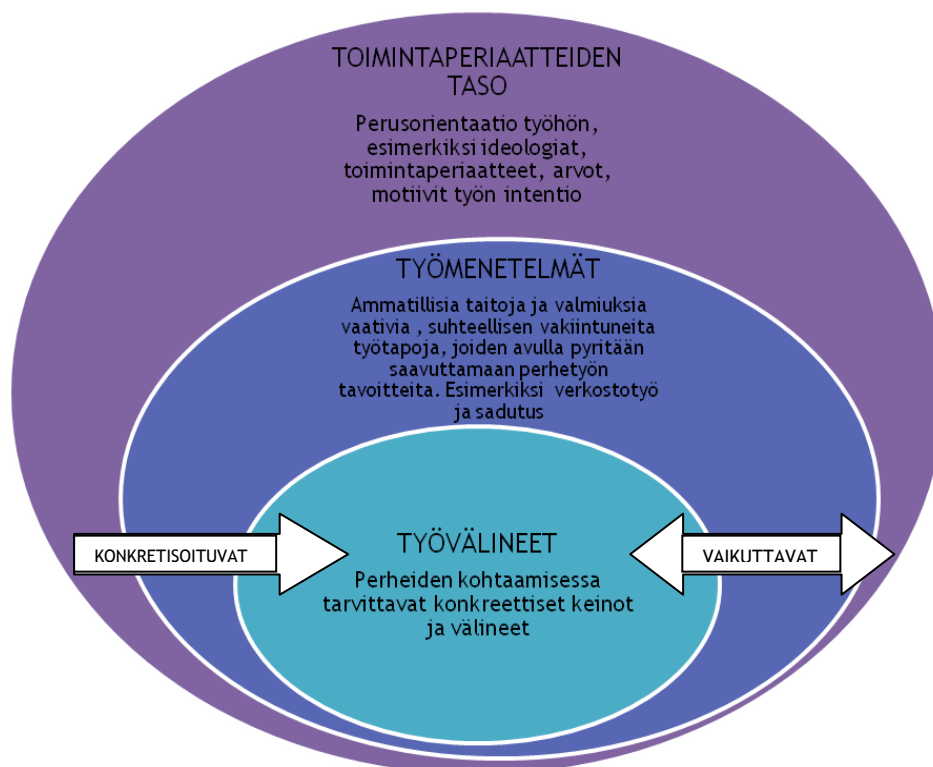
TOIMINTAPERIAATTEIDEN TASO

Perusorientaatio työhön, esimerkiksi ideologiat, toimintaperiaatteet, arvot, motiivit työn intentio

TYÖMENETELMÄT

Ammatillisia taitoja ja valmiuksia vaativia , suhteellisen vakiintuneita työtapoja, joiden avulla pyritään saavuttamaan perhetyön tavoitteita. Esimerkiksi verkostotyö ja sadutus

KONKRETISOITUVAT

TYÖVÄLINEET

Perheiden kohtaamisessa tarvittavat konkreettiset keinot ja välineet

VAIKUTTAVAT